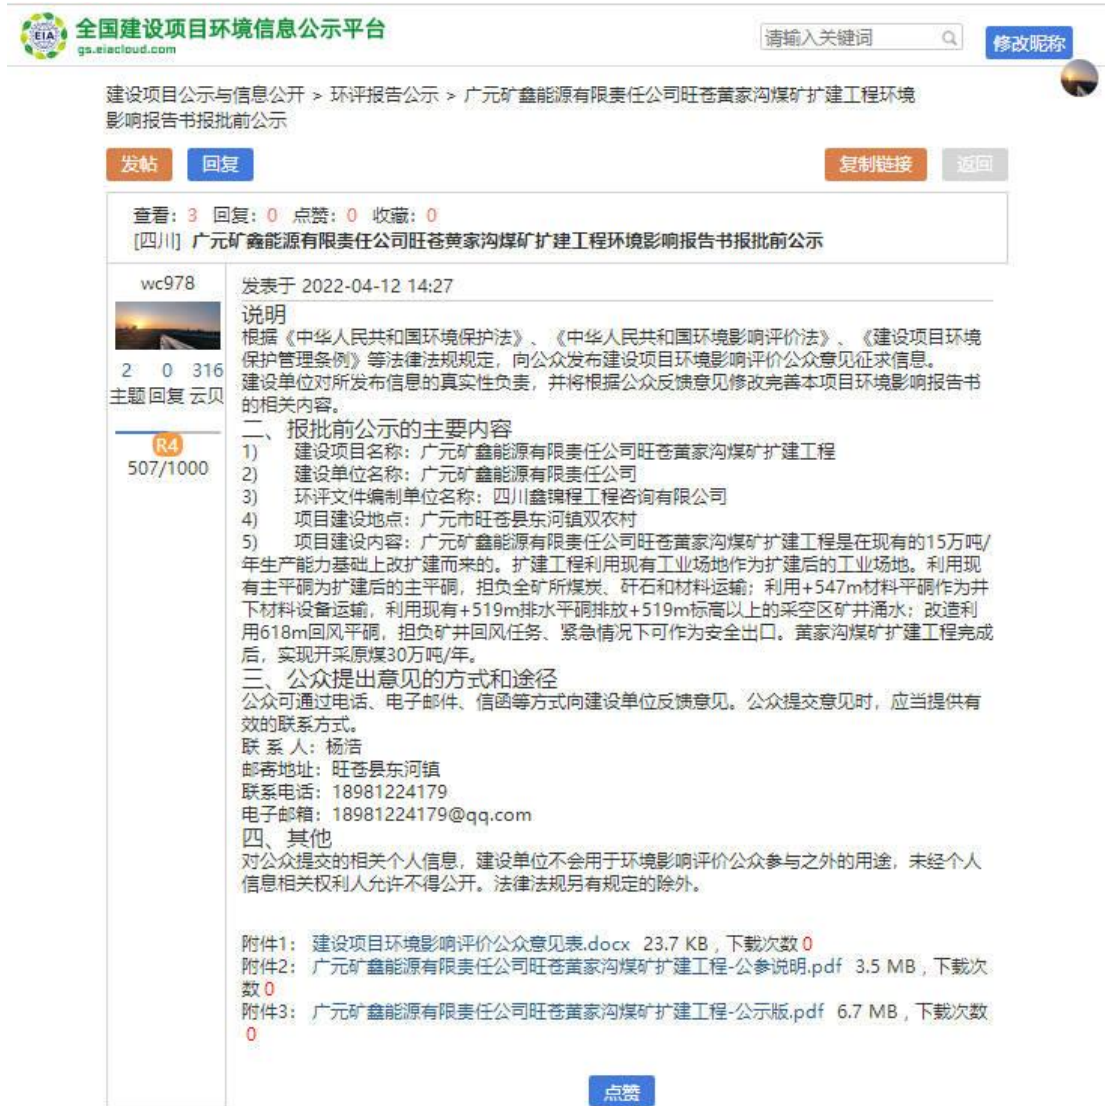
EIA 全国建设项目环境信息公示平台
gs.eiacloud.com

请输入关键词

修改昵称

建设项目公示与信息公开 > 环评报告公示 > 广元矿鑫能源有限责任公司旺苍黄家沟煤矿扩建工程环境影响报告书报批前公示

发帖 回复 复制链接 返回

查看：3 回复：0 点赞：0 收藏：0
[四川] 广元矿鑫能源有限责任公司旺苍黄家沟煤矿扩建工程环境影响报告书报批前公示

wc978
2 0 316
主题 回复 云贝
R4
507/1000

发表于 2022-04-12 14:27

说明
根据《中华人民共和国环境保护法》、《中华人民共和国环境影响评价法》、《建设项目环境保护管理条例》等法律法规规定，向公众发布建设项目环境影响评价公众意见征求信息。
建设单位对所发布信息的真实性负责，并将根据公众反馈意见修改完善本项目环境影响报告书的相关内容。

二、报批前公示的主要内容
1) 建设项目名称：广元矿鑫能源有限责任公司旺苍黄家沟煤矿扩建工程
2) 建设单位名称：广元矿鑫能源有限责任公司
3) 环评文件编制单位名称：四川鑫锦程工程咨询有限公司
4) 项目建设地点：广元市旺苍县东河镇双农村
5) 项目建设内容：广元矿鑫能源有限责任公司旺苍黄家沟煤矿扩建工程是在现有的15万吨/年生产能力基础上改扩建而来的。扩建工程利用现有工业场地作为扩建后的工业场地。利用现有主平硐为扩建后的主平硐，担负全矿所煤炭、矸石和材料运输；利用+547m材料平硐作为井下材料设备运输，利用现有+519m排水平硐排放+519m标高以上的采空区矿井涌水；改造利用618m回风平硐，担负矿井回风任务、紧急情况下可作为安全出口。黄家沟煤矿扩建工程完成后，实现开采原煤30万吨/年。

三、公众提出意见的方式和途径
公众可通过电话、电子邮件、信函等方式向建设单位反馈意见。公众提交意见时，应当提供有效的联系方式。
联 系 人：杨浩
邮寄地址：旺苍县东河镇
联系电话：18981224179
电子邮箱：18981224179@qq.com

四、其他
对公众提交的相关个人信息，建设单位不会用于环境影响评价公众参与之外的用途，未经个人信息相关权利人允许不得公开。法律法规另有规定的除外。

附件1：建设项目环境影响评价公众意见表.docx 23.7 KB，下载次数 0
附件2：广元矿鑫能源有限责任公司旺苍黄家沟煤矿扩建工程-公参说明.pdf 3.5 MB，下载次数 0
附件3：广元矿鑫能源有限责任公司旺苍黄家沟煤矿扩建工程-公示版.pdf 6.7 MB，下载次数 0

点赞